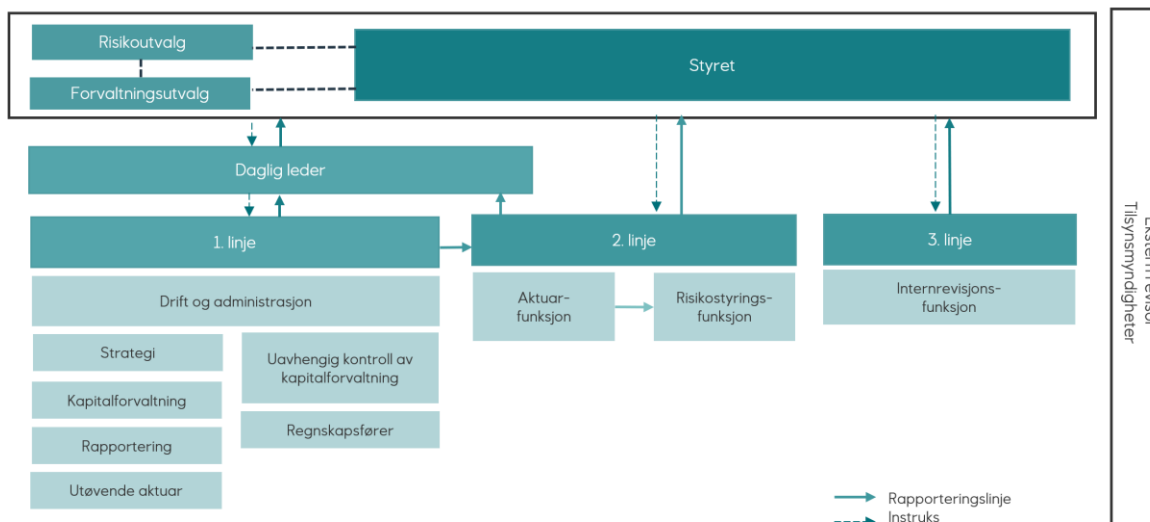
Risikoutvalg

Forvaltningsutvalg

Styret

Daglig leder

1. linje

2. linje

3. linje

Drift og administrasjon

Aktuarfunksjon

Risikostyringsfunksjon

Internrevisjonsfunksjon

Strategi

Uavhengig kontroll av kapitalforvaltning

Kapitalforvaltning

Regnskapsfører

Rapportering

Utøvende aktuar

Rapporteringslinje

Instruks

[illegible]
Tilsynsmyndigheter